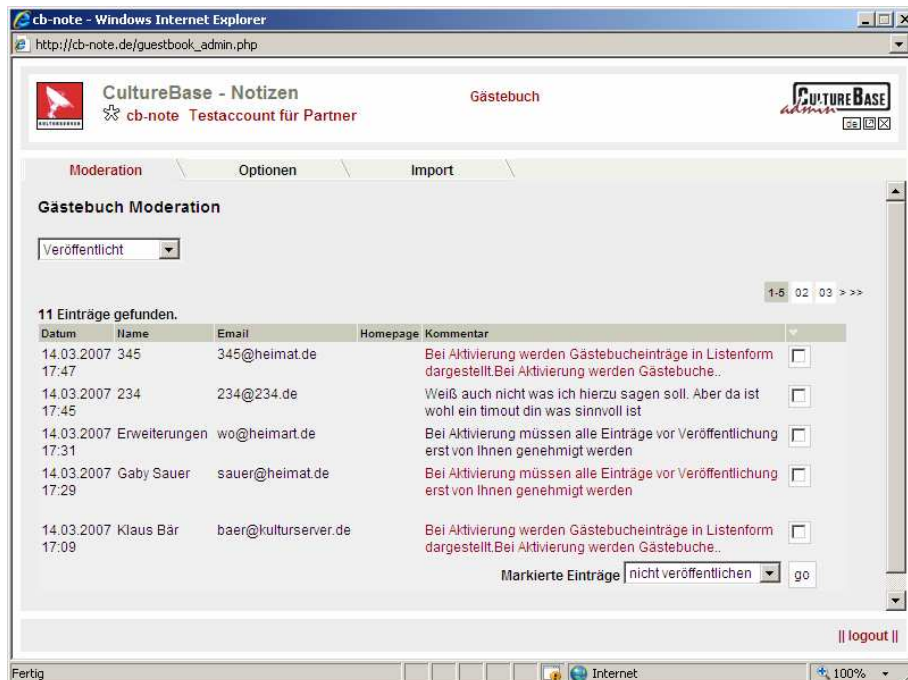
cb-note - Windows Internet Explorer

http://cb-note.de/guestbook_admin.php

CultureBase - Notizen
cb-note Testaccount für Partner

Gästebuch

CULTUREBASE admin

Moderation | Optionen | Import

Gästebuch Moderation

Veröffentlicht

1-5 02 03 > >>

11 Einträge gefunden.

| Datum | Name | Email | Homepage | Kommentar | |
|---|---|---|---|---|---|
| 14.03.2007 17:47 | 345 | 345@heimat.de | | Bei Aktivierung werden Gästebucheinträge in Listenform dargestellt.Bei Aktivierung werden Gästebuche.. | |
| 14.03.2007 17:45 | 234 | 234@234.de | | Weiß auch nicht was ich hierzu sagen soll. Aber da ist wohl ein timout din was sinnvoll ist | |
| 14.03.2007 17:31 | Erweiterungen | wo@heimart.de | | Bei Aktivierung müssen alle Einträge vor Veröffentlichung erst von Ihnen genehmigt werden | |
| 14.03.2007 17:29 | Gaby Sauer | sauer@heimat.de | | Bei Aktivierung müssen alle Einträge vor Veröffentlichung erst von Ihnen genehmigt werden | |
| 14.03.2007 17:09 | Klaus Bär | baer@kulturserver.de | | Bei Aktivierung werden Gästebucheinträge in Listenform dargestellt.Bei Aktivierung werden Gästebuche.. | |

Markierte Einträge nicht veröffentlichen go

|| logout ||

Fertig | Internet | 100%